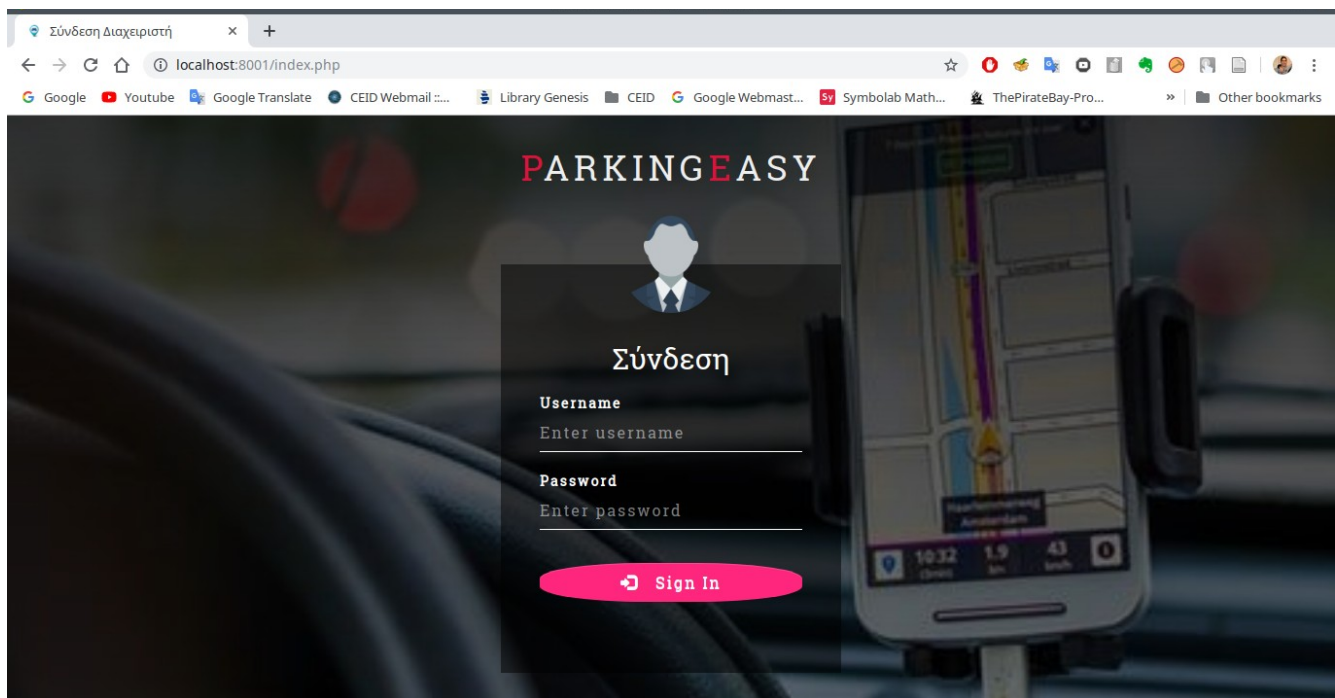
Σύνδεση Διαχειριστή ×

localhost:8001/index.php

Google Youtube Google Translate CEID Webmail ::... Library Genesis CEID Google Webmast... Symbolab Math... ThePirateBay-Pro... » Other bookmarks

PARKINGEASY

Σύνδεση

Username
Enter username

Password
Enter password

Sign In

10:32 1.9 43